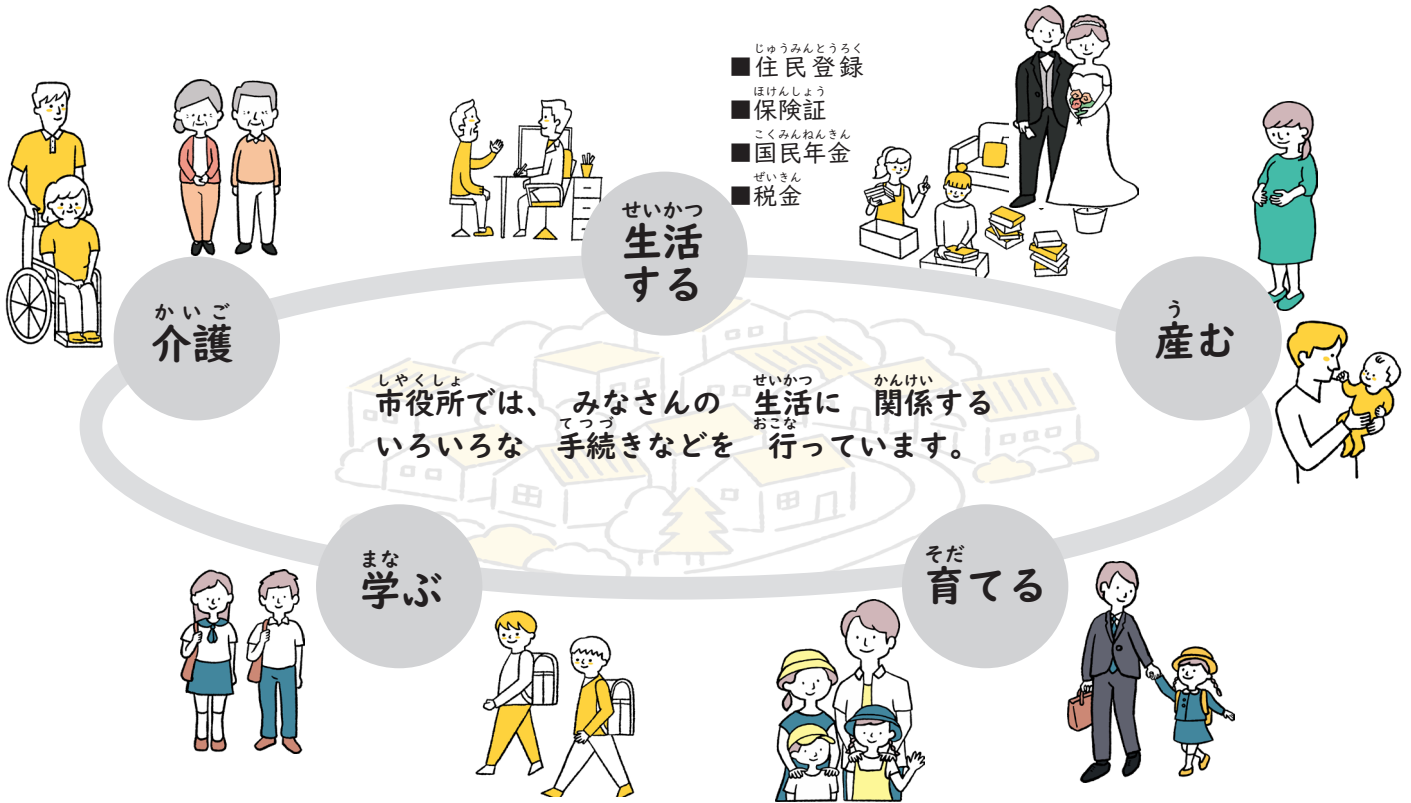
■住民登録(じゅうみんとうろく)
■保険証(ほけんしょう)
■国民年金(こくみんねんきん)
■税金(ぜいきん)

生活(せいかつ)する

介護(かいご)

産(う)む

市役所(しやくしょ)では、 みなさんの 生活(せいかつ)に 関係(かんけい)する いろいろな 手続(てつづ)きなどを 行(おこな)っています。

学(まな)ぶ

育(そだ)てる